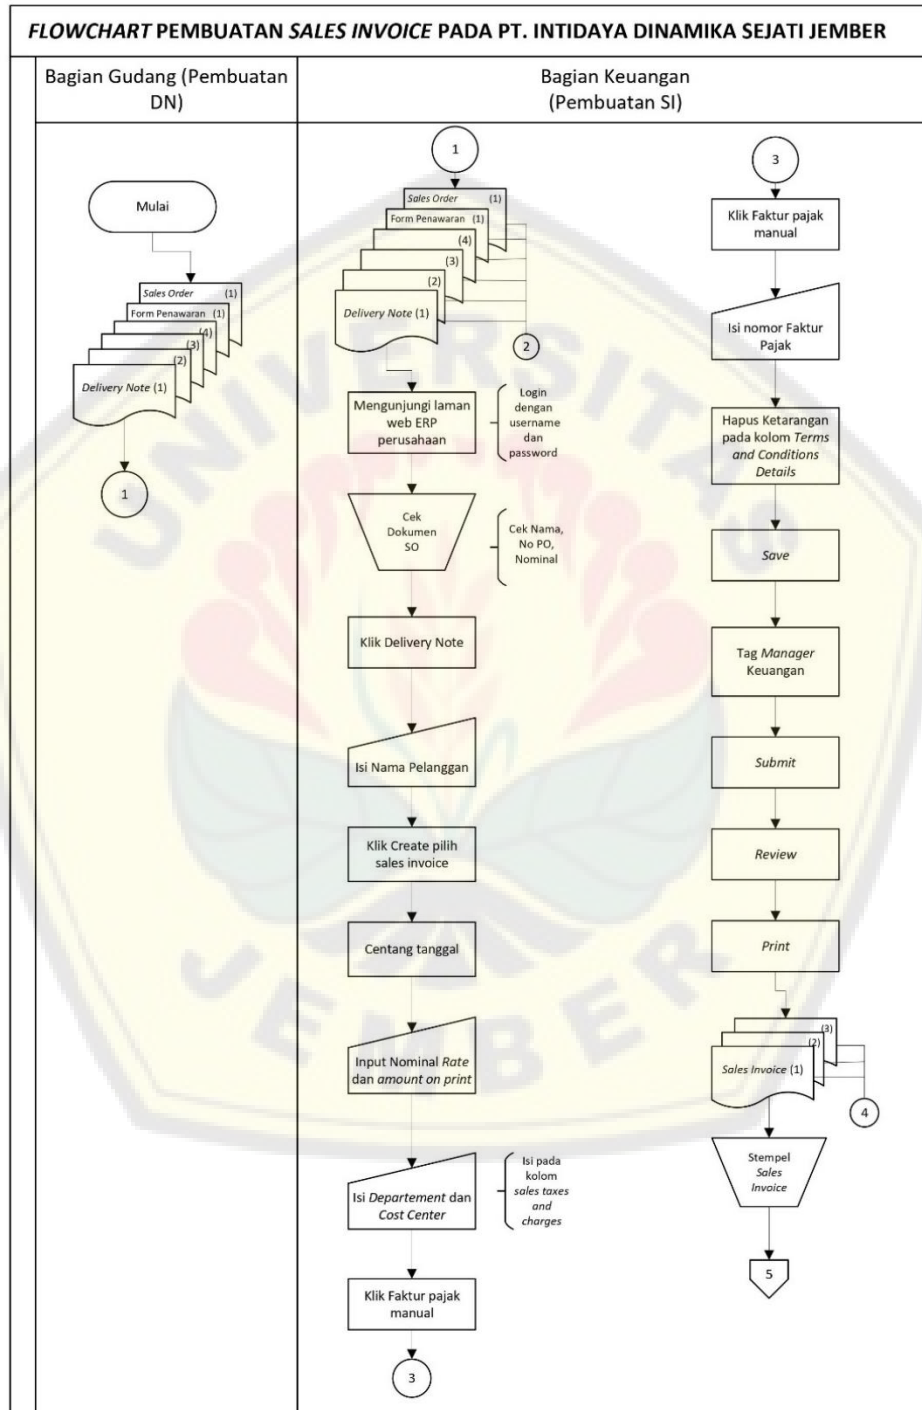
FLOWCHART PEMBUATAN SALES INVOICE PADA PT. INTIDAYA DINAMIKA SEJATI JEMBER

Bagian Gudang (Pembuatan DN)

Bagian Keuangan (Pembuatan SI)

Mulai

Sales Order (1)
Form Penawaran (1)
(4)
(3)
(2)
Delivery Note (1)

1

1

Sales Order (1)
Form Penawaran (1)
(4)
(3)
(2)
Delivery Note (1)

2

Mengunjungi laman web ERP perusahaan

Login dengan username dan password

Cek Dokumen SO

Cek Nama, No PO, Nominal

Klik Delivery Note

Isi Nama Pelanggan

Klik Create pilih sales invoice

Centang tanggal

Input Nominal Rate dan amount on print

Isi Departement dan Cost Center

Isi pada kolom sales taxes and charges

Klik Faktur pajak manual

3

3

Klik Faktur pajak manual

Isi nomor Faktur Pajak

Hapus Ketarangan pada kolom Terms and Conditions Details

Save

Tag Manager Keuangan

Submit

Review

Print

(3)
(2)
Sales Invoice (1)

4

Stempel Sales Invoice

5